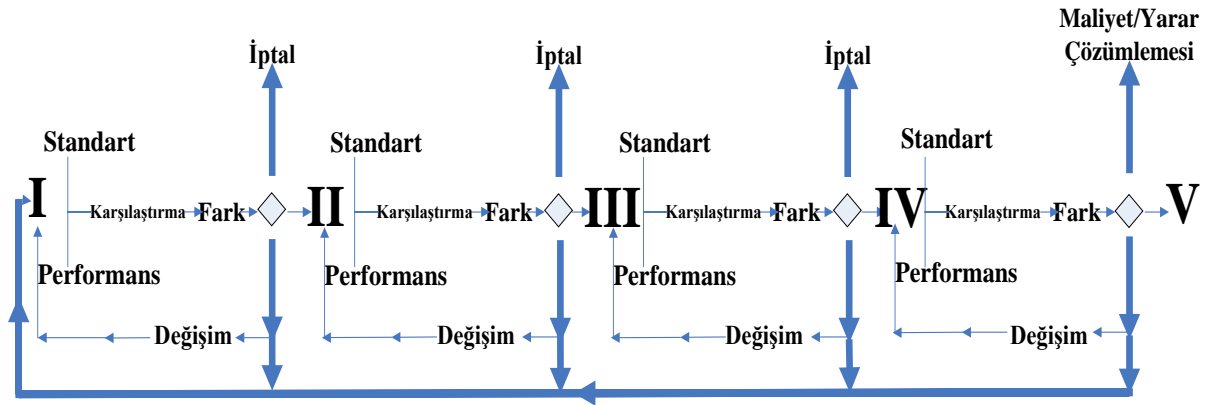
Maliyet/Yarar Çözümlemesi

İptal

İptal

İptal

Standart

Standart

Standart

Standart

I Karşılaştırma Fark II Karşılaştırma Fark III Karşılaştırma Fark IV Karşılaştırma Fark V

Performans

Performans

Performans

Performans

Değişim

Değişim

Değişim

Değişim